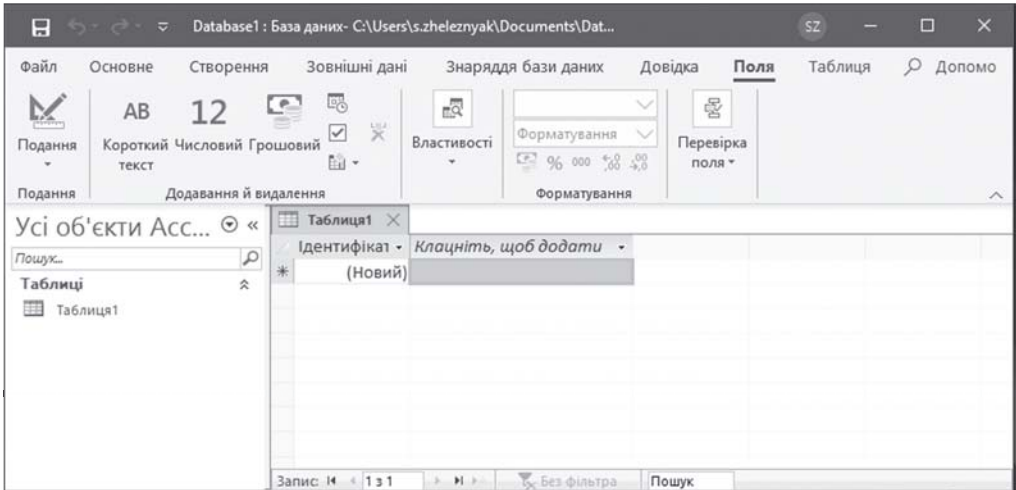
Database1 : База даних- C:\Users\s.zheleznyak\Documents\Dat...

SZ

Файл Основне Створення Зовнішні дані Знаряддя бази даних Довідка Поля Таблиця Допомо

Подання

AB Короткий текст

12 Числовий

Грошовий

Властивості

Форматування

% 000 $^{+,0}_{,00}$ $^{,00}_{\rightarrow,0}$

Перевірка поля

Подання Додавання й видалення Форматування

Усі об'єкти Acc... « 

Пошук...

Таблиці

Таблиця1

Таблиця1

Ідентифікат - Клацніть, щоб додати -

(Новий)

Запис: 1 з 1

Без фільтра

Пошук